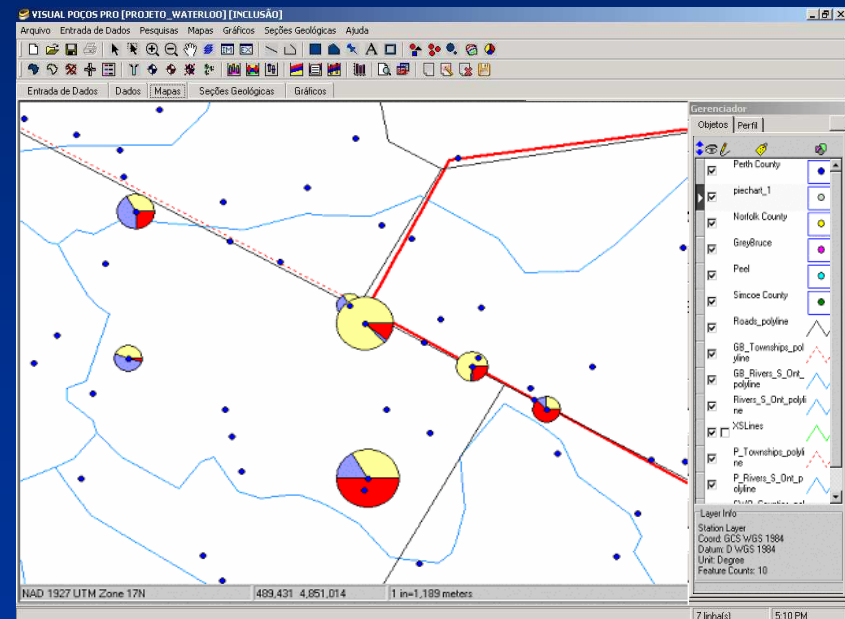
VISUAL POÇOS PRO [PROJETO_WATERLOO] [INCLUSÃO]

Arquivo Entrada de Dados Pesquisas Mapas Gráficos Seções Geológicas Ajuda

Entrada de Dados | Dados | Mapas | Seções Geológicas | Gráficos

Gerenciador

Objetos | Perfil

Perth County

piechart_1

Norfolk County

GreyBruce

Peel

Simcoe County

Roads_polyline

GB_Townships_polyline

GB_Rivers_S_Ont_polyline

Rivers_S_Ont_polyline

XSLines

P_Townships_polyline

P_Rivers_S_Ont_polyline

Layer Info

Station Layer
Coord: GCS WGS 1984
Datum: D WGS 1984
Unit: Degree
Feature Counts: 10

NAD 1927 UTM Zone 17N | 489,431 4,851,014 | 1 in=1,189 meters

7 linha(s) | 5:10 PM